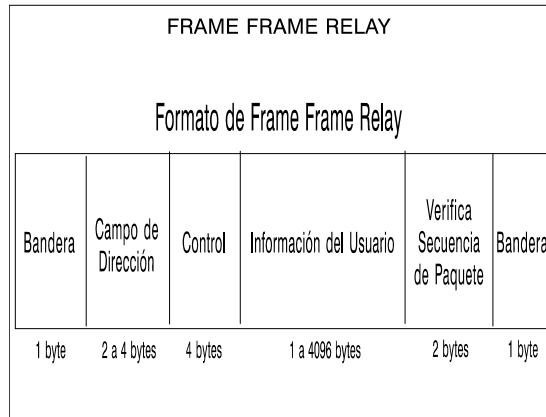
FRAME FRAME RELAY

Formato de Frame Frame Relay

| Bandera | Campo de Dirección | Control | Información del Usuario | Verifica Secuencia de Paquete | Bandera |
|---|---|---|---|---|---|
| 1 byte | 2 a 4 bytes | 4 bytes | 1 a 4096 bytes | 2 bytes | 1 byte |